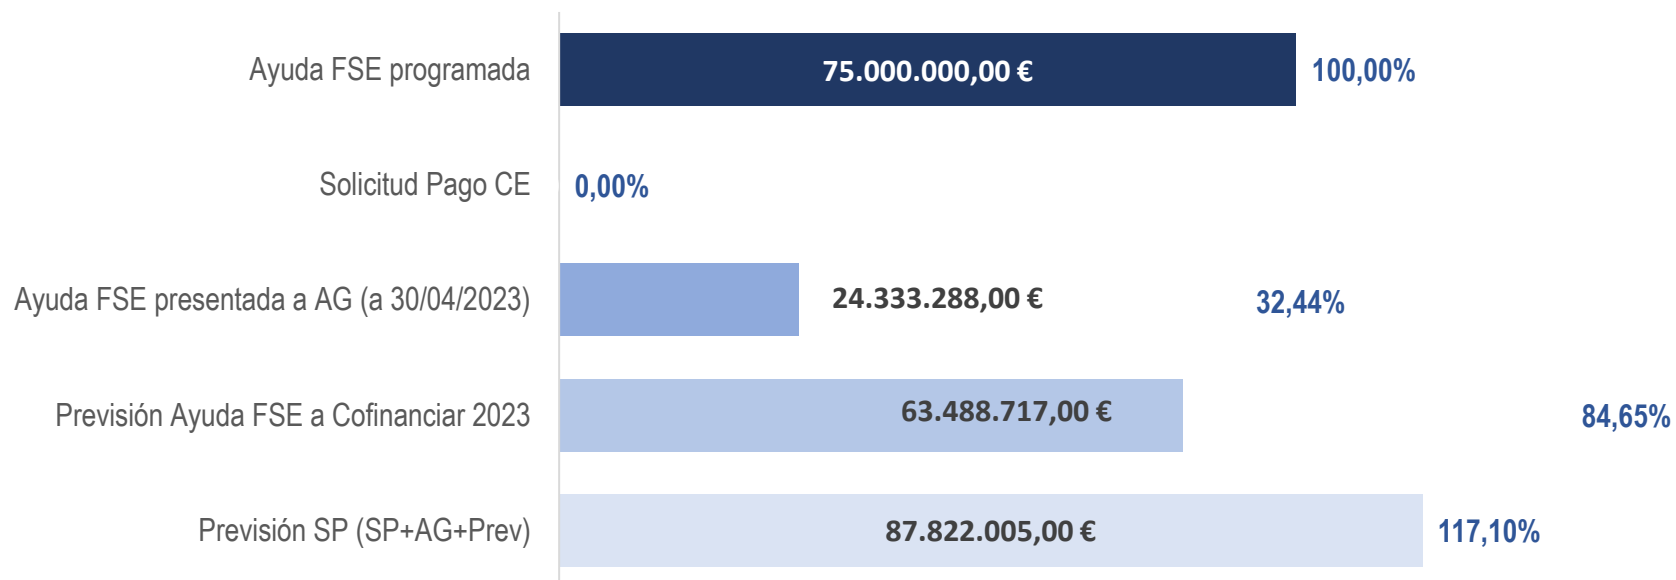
Ayuda FSE programada
75.000.000,00 €
100,00%

Solicitud Pago CE
0,00%

Ayuda FSE presentada a AG (a 30/04/2023)
24.333.288,00 €
32,44%

Previsión Ayuda FSE a Cofinanciar 2023
63.488.717,00 €
84,65%

Previsión SP (SP+AG+Prev)
87.822.005,00 €
117,10%